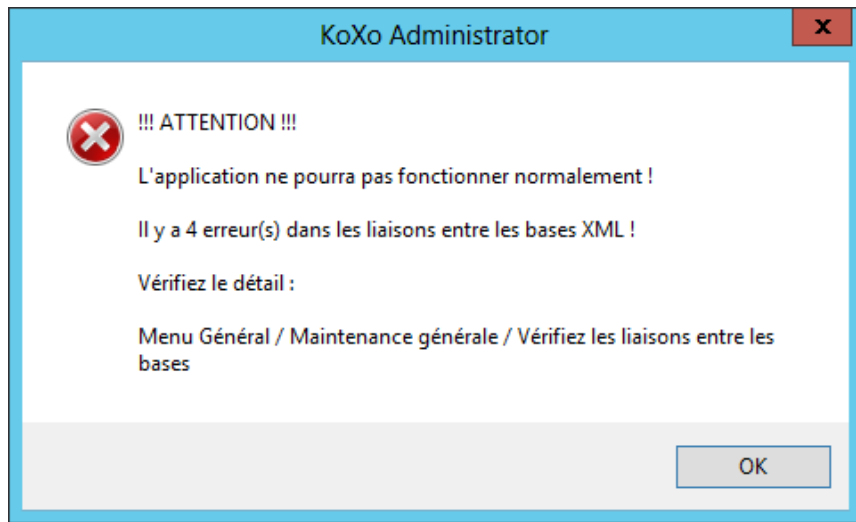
KoXo Administrator

!!! ATTENTION !!!

L'application ne pourra pas fonctionner normalement !

Il y a 4 erreur(s) dans les liaisons entre les bases XML !

Vérifiez le détail :

Menu Général / Maintenance générale / Vérifiez les liaisons entre les bases

OK